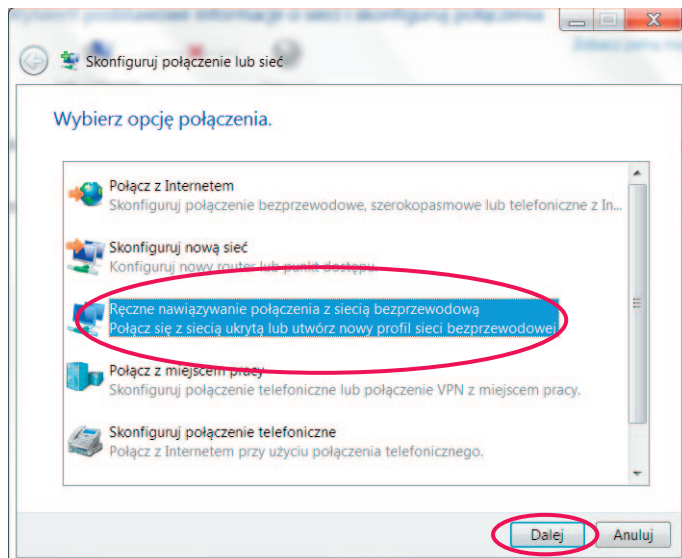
Skonfiguruj połączenie lub sieć

Wybierz opcję połączenia.

Połącz z Internetem
Skonfiguruj połączenie bezprzewodowe, szerokopasmowe lub telefoniczne z In...

Skonfiguruj nową sieć
Konfiguruj nowy router lub punkt dostępu.

Ręczne nawiązywanie połączenia z siecią bezprzewodową
Połącz się z siecią ukrytą lub utwórz nowy profil sieci bezprzewodowej

Połącz z miejscem pracy
Skonfiguruj połączenie telefoniczne lub połączenie VPN z miejscem pracy.

Skonfiguruj połączenie telefoniczne
Połącz z Internetem przy użyciu połączenia telefonicznego.

Dalej
Anuluj